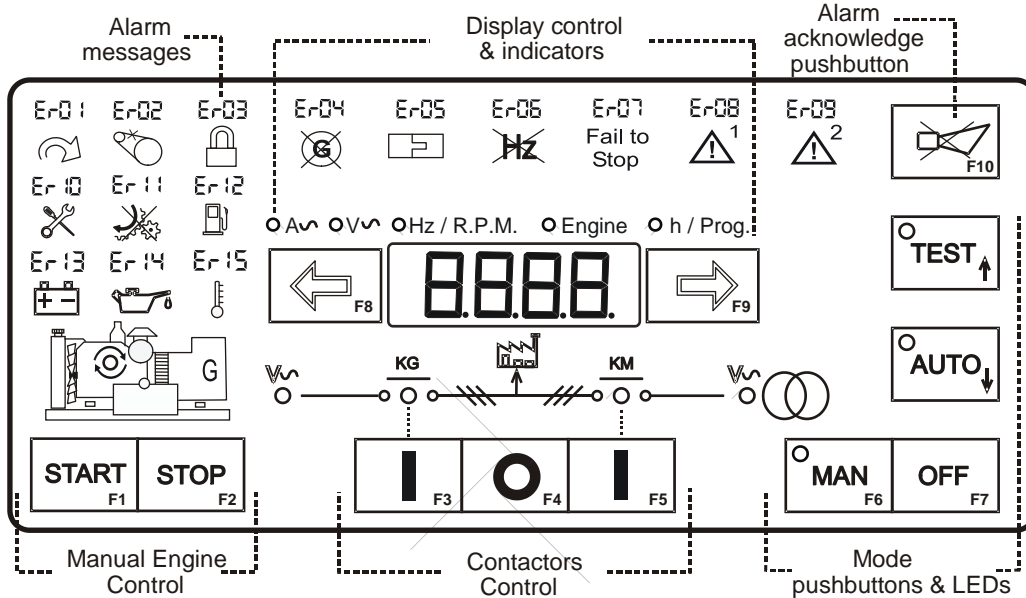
Alarm messages

Display control & indicators

Alarm acknowledge pushbutton

Er01 Er02 Er03 Er04 Er05 Er06 Er07 Er08 Er09

Fail to Stop

1

2

F10

Er10 Er11 Er12

A∿ V∿ Hz / R.P.M. Engine h / Prog.

TEST

Er13 Er14 Er15

F8

8.8.8.8.

F9

AUTO

G

KG

KM

START F1

STOP F2

F3

F4

F5

MAN F6

OFF F7

Manual Engine Control

Contactors Control

Mode pushbuttons & LEDs